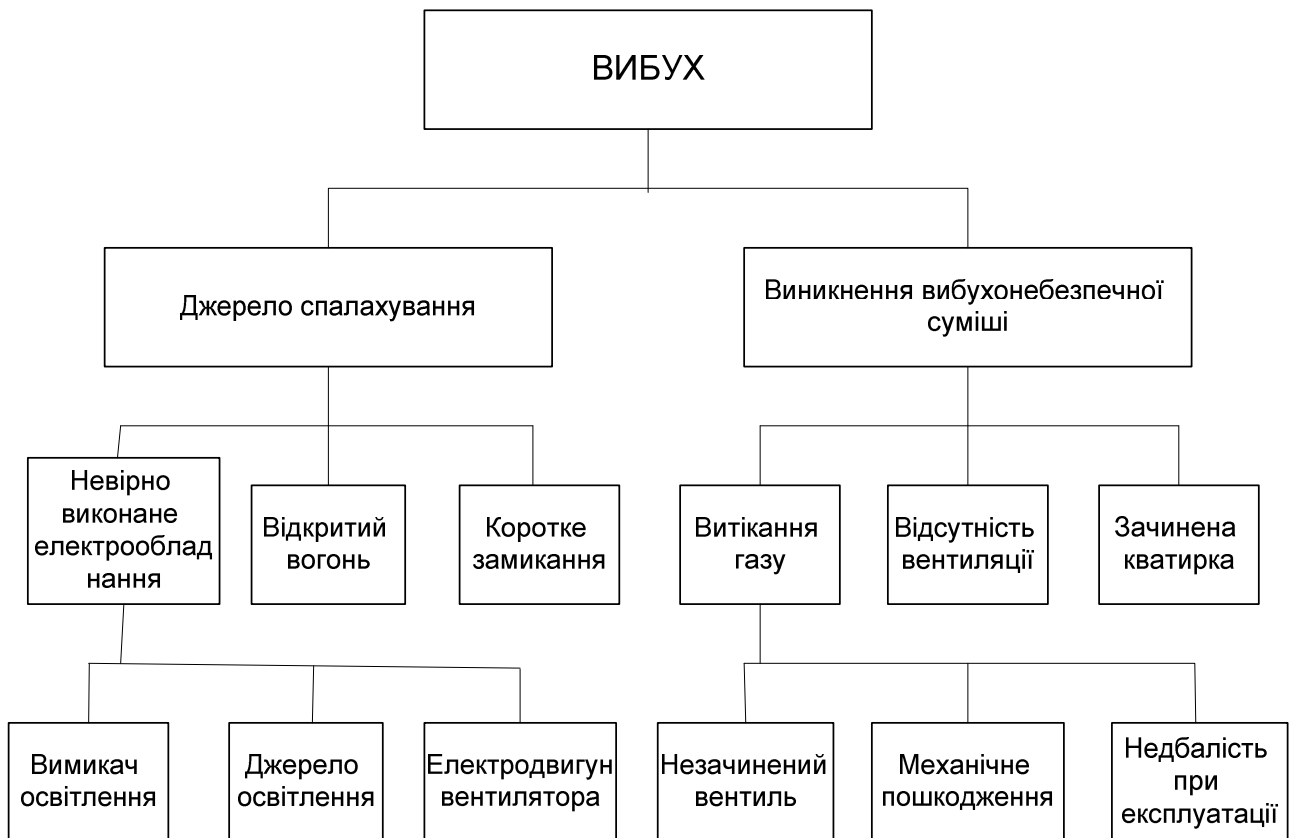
ВИБУХ

Джерело спалахування

Виникнення вибухонебезпечної суміші

Невірно виконане електрообладнання

Відкритий вогонь

Коротке замикання

Витікання газу

Відсутність вентиляції

Зачинена кватирка

Вимикач освітлення

Джерело освітлення

Електродвигун вентилятора

Незачинений вентиль

Механічне пошкодження

Недбалість при експлуатації